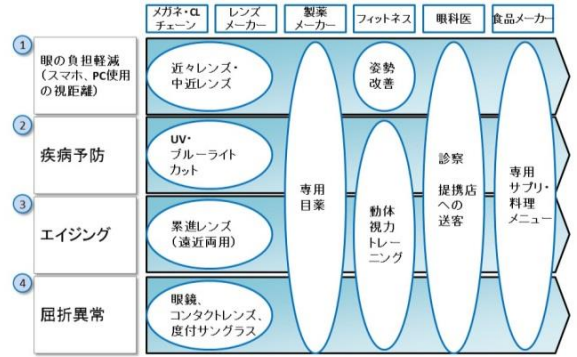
メガネ・CL チェーン | レンズ メーカー | 製薬 メーカー | フィットネス | 眼科医 | 食品メーカー

1 眼の負担軽減（スマホ、PC使用の視距離）

2 疾病予防

3 エイジング

4 屈折異常

近々レンズ・中近レンズ

UV・ブルーライトカット

累進レンズ（遠近両用）

眼鏡、コンタクトレンズ、度付サングラス

専用目薬

姿勢改善

動体視力トレーニング

診察 提携店への送客

専用サプリ・料理メニュー